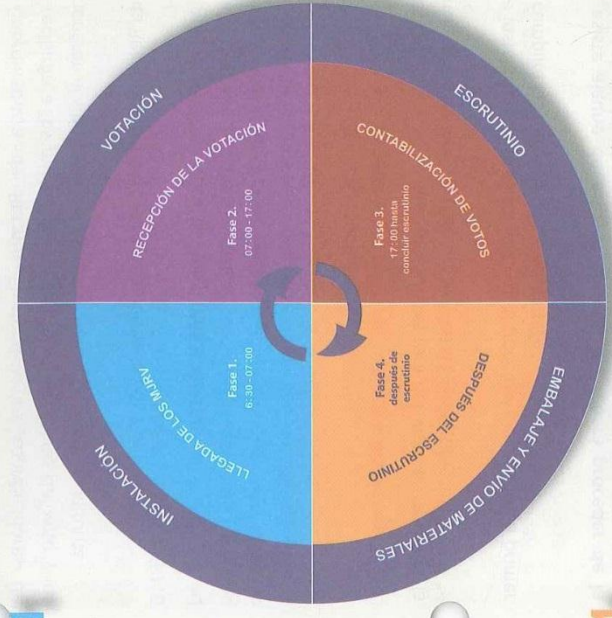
VOTACIÓN

RECEPCIÓN DE LA VOTACIÓN

Fase 2.
07:00 - 17:00

ESCRUTINIO

CONTABILIZACIÓN DE VOTOS

Fase 3.
17:00 hasta concluir escrutinio

INSTALACIÓN

LLEGADA DE LOS MJRV

Fase 1.
6:30 - 07:00

EMBALAJE Y ENVÍO DE MATERIALES

DESPUÉS DEL ESCRUTINIO

Fase 4.
después de escrutinio